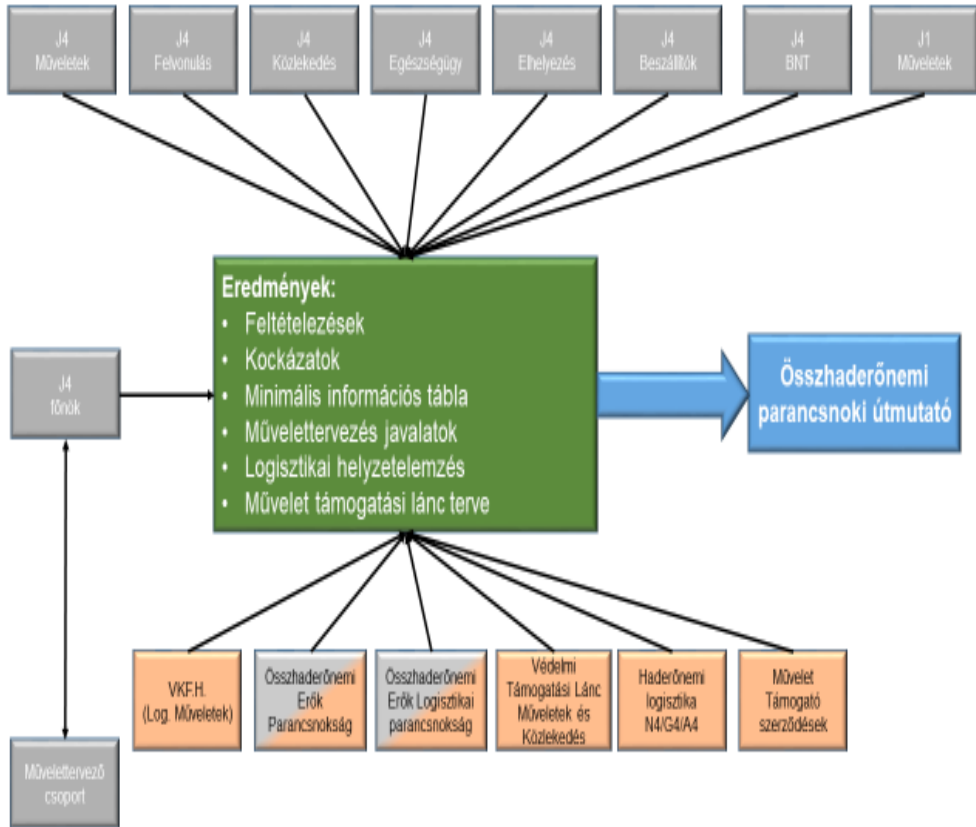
J4
Műveletek

J4
Felvonulás

J4
Közlekedés

J4
Egészségügy

J4
Elhelyezés

J4
Beszállítók

J4
BNT

J1
Műveletek

Eredmények:
• Feltételezések
• Kockázatok
• Minimális információs tábla
• Művelettervezés javalatok
• Logisztikai helyzetelemzés
• Művelet támogatási lánc terve

J4
főnök

Összhaderőnemi parancsnoki útmutató

Művelettervező csoport

VKF.H.
(Log. Műveletek)

Összhaderőnemi Erők Parancsnokság

Összhaderőnemi Erők Logisztikai parancsnokság

Védelmi Támogatási Lánc Műveletek és Közlekedés

Haderőnemi logisztika N4/G4/A4

Művelet Támogató szerződések